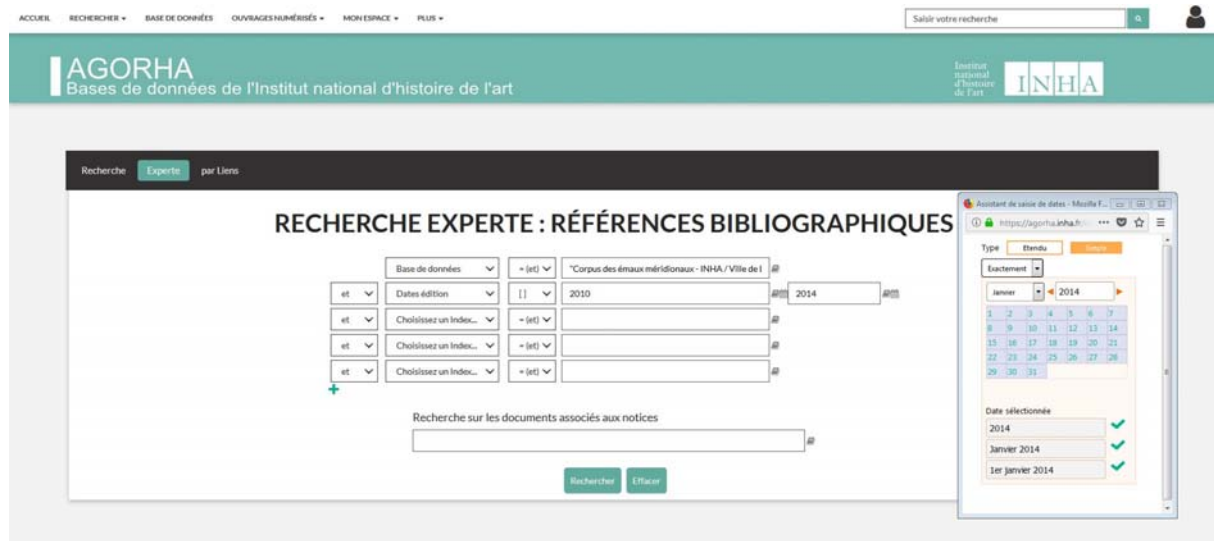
ACCUEIL RECHERCHER ▾ BASE DE DONNÉES OUVRAGES NUMÉRISÉS ▾ MON ESPACE ▾ PLUS ▾

Saisir votre recherche

AGORHA
Bases de données de l'Institut national d'histoire de l'art

Institut national d'histoire de l'art INHA

Recherche Experte par Liens

RECHERCHE EXPERTE : RÉFÉRENCES BIBLIOGRAPHIQUES

| | Base de données | = (et) | "Corpus des émaux méridionaux - INHA / Ville de l | |
|---|---|---|---|---|
| et | Dates édition | [] | 2010 | 2014 |
| et | Choisissez un index... | = (et) | | |
| et | Choisissez un index... | = (et) | | |
| et | Choisissez un index... | = (et) | | |

+

Recherche sur les documents associés aux notices

Rechercher Effacer

Assistant de saisie de dates - Mozilla F...
https://agorha.inha.fr/

Type Etendu Simple

Exactement

Janvier 2014

| 1 | 2 | 3 | 4 | 5 | 6 | 7 |
|---|---|---|---|---|---|---|
| 8 | 9 | 10 | 11 | 12 | 13 | 14 |
| 15 | 16 | 17 | 18 | 19 | 20 | 21 |
| 22 | 23 | 24 | 25 | 26 | 27 | 28 |
| 29 | 30 | 31 | | | | |

Date sélectionnée
2014
Janvier 2014
1er janvier 2014